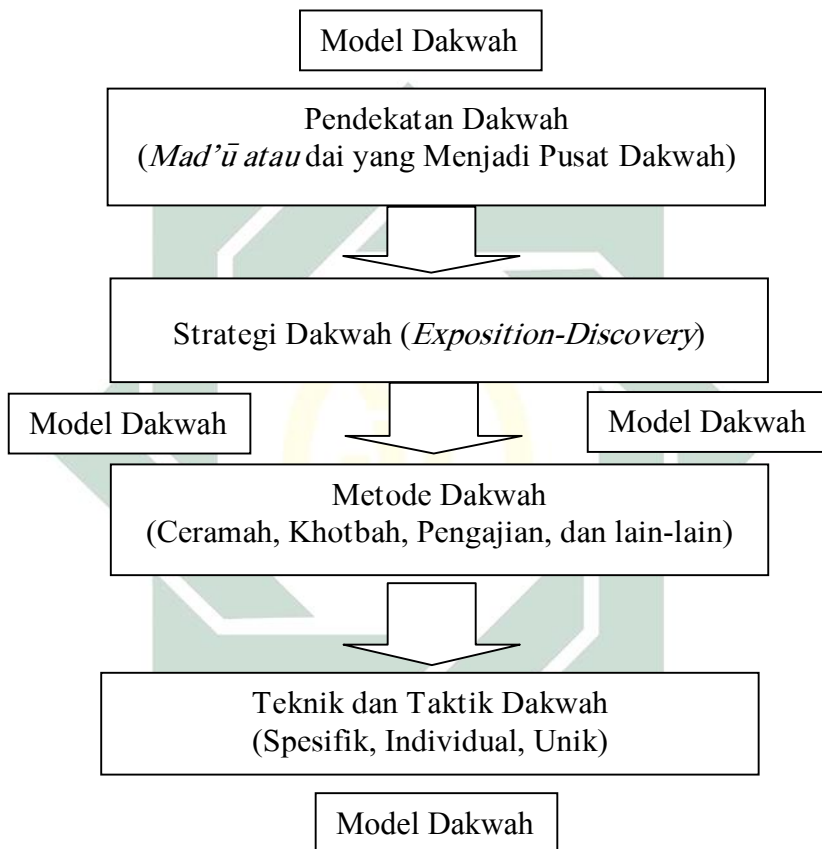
Model Dakwah

Pendekatan Dakwah
(*Mad'ū atau* dai yang Menjadi Pusat Dakwah)

Strategi Dakwah (*Exposition-Discovery*)

Model Dakwah

Model Dakwah

Metode Dakwah
(Ceramah, Khotbah, Pengajian, dan lain-lain)

Teknik dan Taktik Dakwah
(Spesifik, Individual, Unik)

Model Dakwah